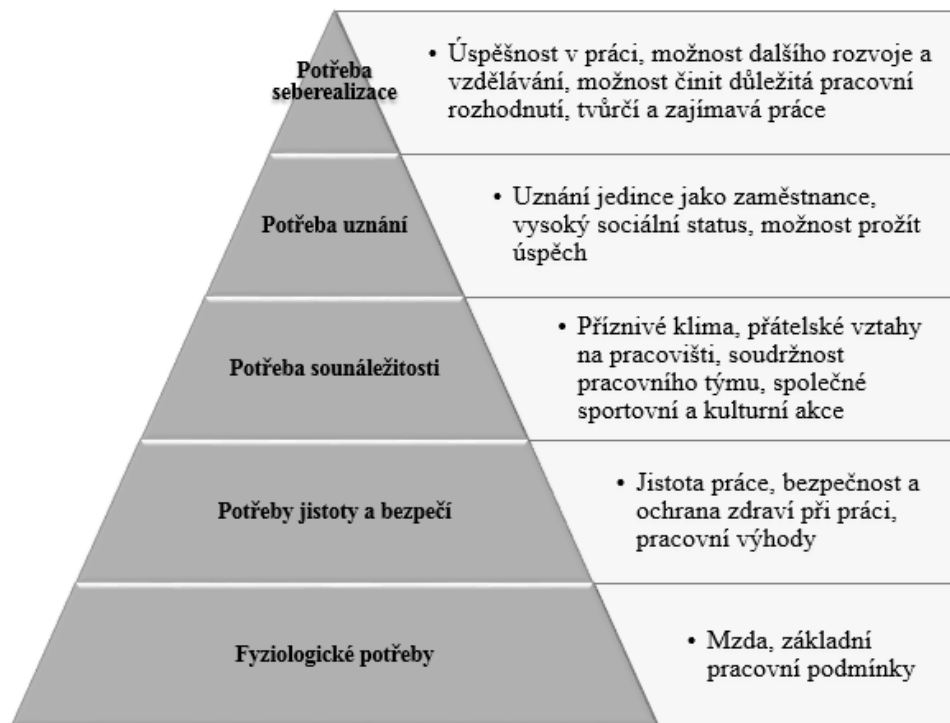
Potřeba seberealizace

• Úspěšnost v práci, možnost dalšího rozvoje a vzdělávání, možnost činit důležitá pracovní rozhodnutí, tvůrčí a zajímavá práce

Potřeba uznání

• Uznání jedince jako zaměstnance, vysoký sociální status, možnost prožít úspěch

Potřeba sounáležitosti

• Příznivé klima, přátelské vztahy na pracovišti, soudržnost pracovního týmu, společné sportovní a kulturní akce

Potřeby jistoty a bezpečí

• Jistota práce, bezpečnost a ochrana zdraví při práci, pracovní výhody

Fyziologické potřeby

• Mzda, základní pracovní podmínky